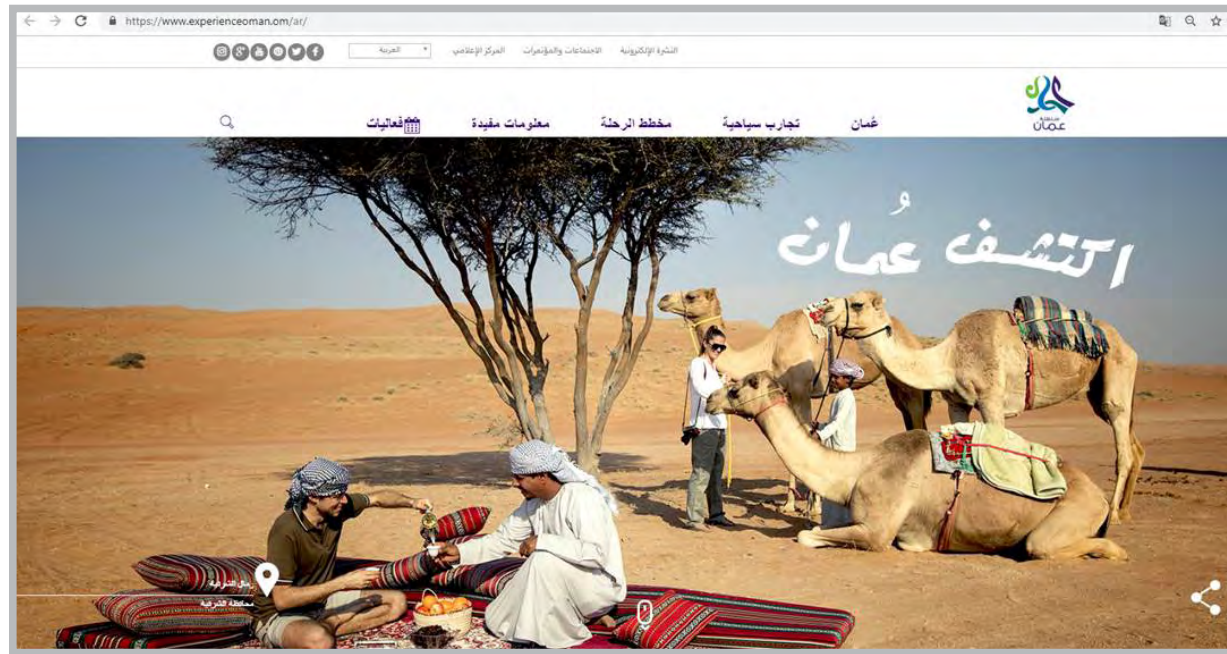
https://www.experienceoman.com/ar/

النشرة الإلكترونية الاجتماعات والمؤتمرات المركز الإعلامي العربية

سلطنة عُمان

عُمان تجارب سياحية مخطط الرحلة معلومات مفيدة فعاليات

اكتشف عُمان

رمال الشرقية
محافظة الشرقية